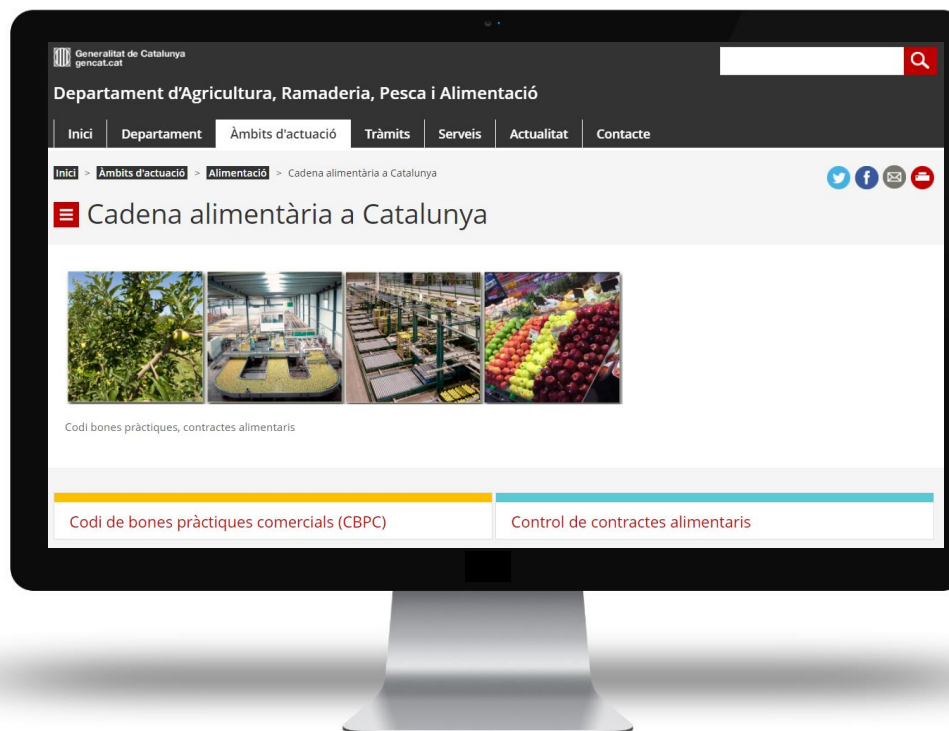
Generalitat de Catalunya
gencat.cat

Departament d'Agricultura, Ramaderia, Pesca i Alimentació

Inici | Departament | Àmbits d'actuació | Tràmits | Serveis | Actualitat | Contacte

Inici > Àmbits d'actuació > Alimentació > Cadena alimentària a Catalunya

Cadena alimentària a Catalunya

Codi bones pràctiques, contractes alimentaris

Codi de bones pràctiques comercials (CBPC)

Control de contractes alimentaris